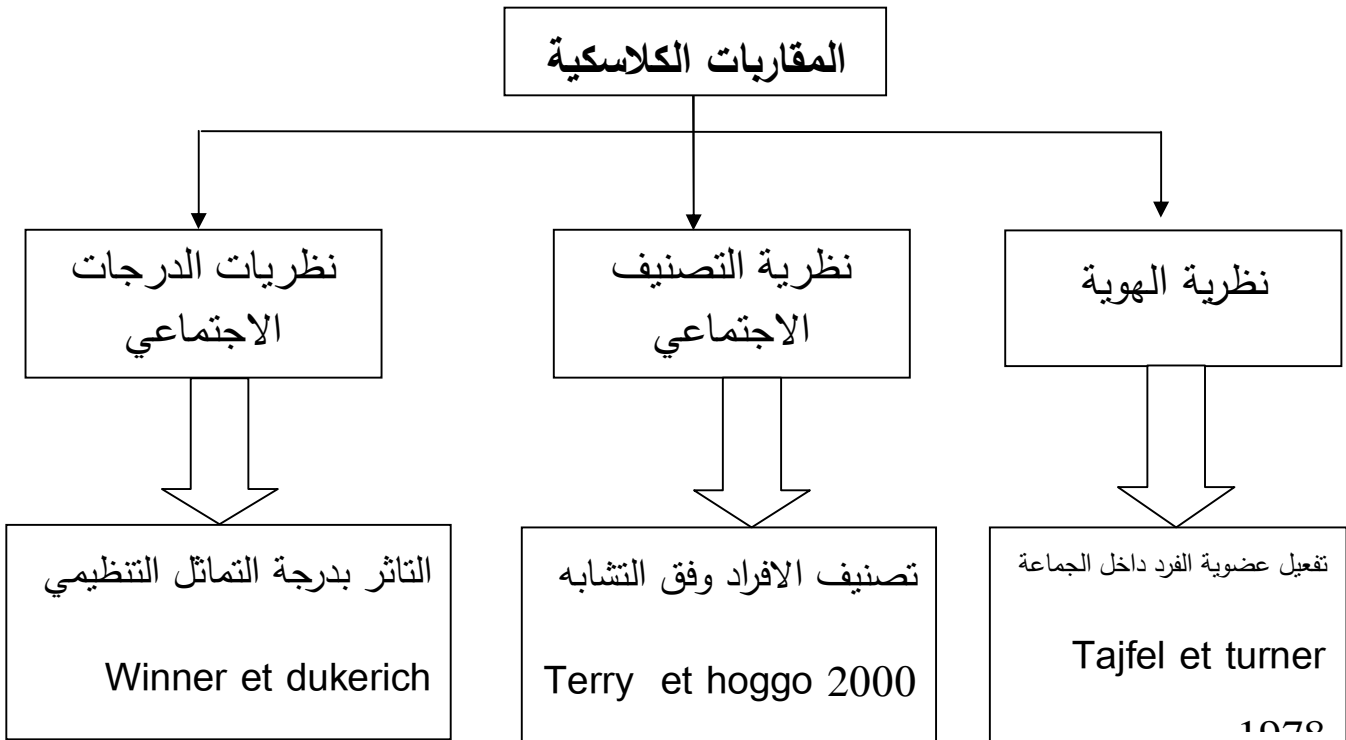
المقاربات الكلاسكية

نظرية الهوية

نظرية التصنيف الاجتماعي

نظريات الدرجات الاجتماعي

تفعيل عضوية الفرد داخل الجماعة

Tajfel et turner 1978

تصنيف الافراد وفق التشابه

Terry et hoggo 2000

التاثر بدرجة التماثل التنظيمي

Winner et dukerich